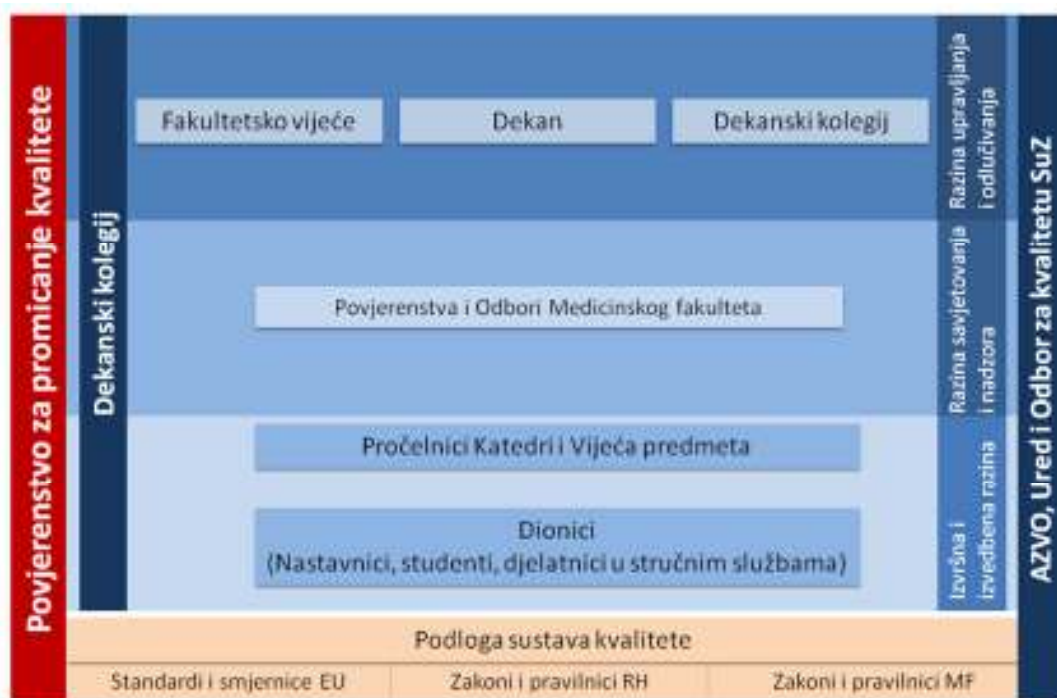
Povjerenstvo za promicanje kvalitete

Dekanski kolegij

Fakultetsko vijeće

Dekan

Dekanski kolegij

Razina upravljanja i odlučivanja

Povjerenstva i Odbori Medicinskog fakulteta

Razina savjetovanja i nadzora

Pročelnici Katedri i Vijeća predmeta

Dionici
(Nastavnici, studenti, djelatnici u stručnim službama)

Izvršna i izvedbena razina

AZVO, Ured i Odbor za kvalitetu SuZ

Podloga sustava kvalitete

| Standardi i smjernice EU | Zakoni i pravilnici RH | Zakoni i pravilnici MF |